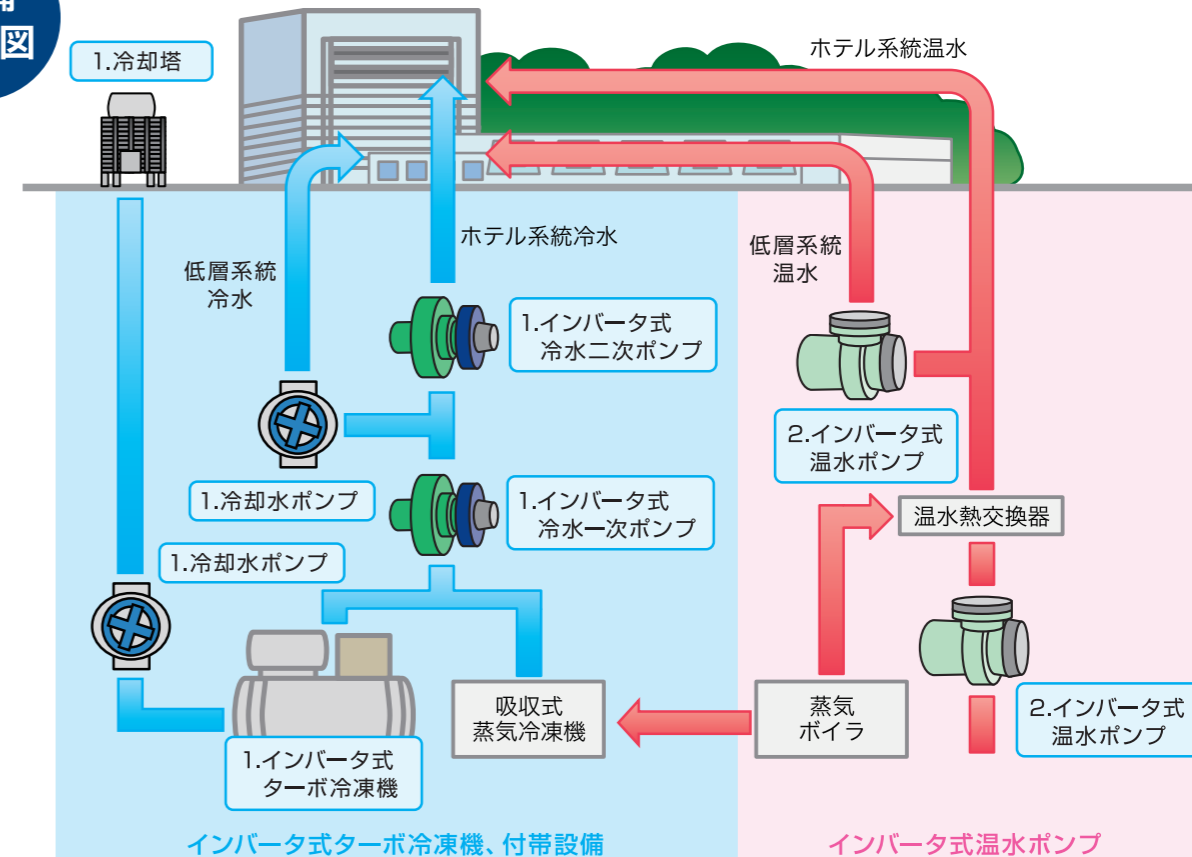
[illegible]
図

1.冷却塔

ホテル系統温水

ホテル系統冷水

低層系統
冷水

低層系統
温水

1.インバータ式
冷水二次ポンプ

2.インバータ式
温水ポンプ

1.冷却水ポンプ

1.インバータ式
冷水一次ポンプ

温水熱交換器

1.冷却水ポンプ

吸収式
蒸気冷凍機

蒸気
ボイラ

2.インバータ式
温水ポンプ

1.インバータ式
ターボ冷凍機

インバータ式ターボ冷凍機、付帯設備

インバータ式温水ポンプ